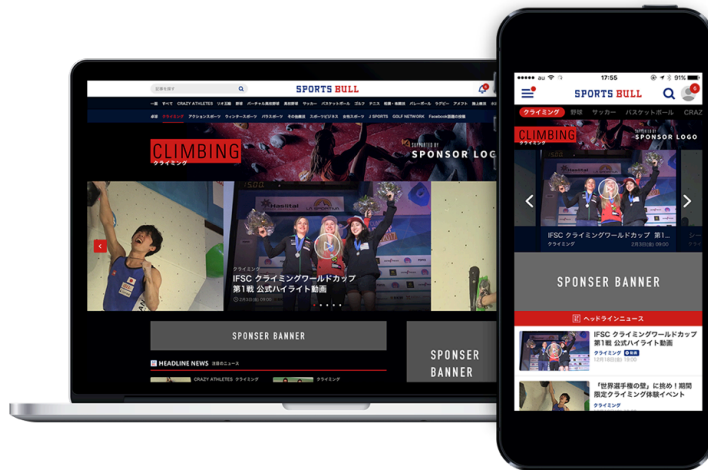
SPORTS BULL

一覧 すべて CRAZY ATHLETES リオ五輪 野球 パーチャル高校野球 高校野球 サッカー バスケットボール ゴルフ テニス 陸上・駅伝 バレーボール ラグビー アメフト 格上競技

CLIMBING
クライミング

SUPPORTED BY
SPONSOR LOGO

クライミング
IFSC クライミングワールドカップ第1戦 公式ハイライト動画

SPONSER BANNER

SPONSER BANNER

HEADLINE NEWS 注目のニュース

CRAZY ATHLETES クライミング

クライミング

17:55
91%

SPORTS BULL

クライミング 野球 サッカー バスケットボール CRAZ

CLIMBING
クライミング

SUPPORTED BY
SPONSOR LOGO

IFSC クライミングワールドカップ第1戦 公式ハイライト動画

SPONSER BANNER

ヘッドラインニュース

IFSC クライミングワールドカップ第1戦 公式ハイライト動画
クライミング

『世界選手権の壁』に挑め！期間限定クライミング体験イベント
クライミング